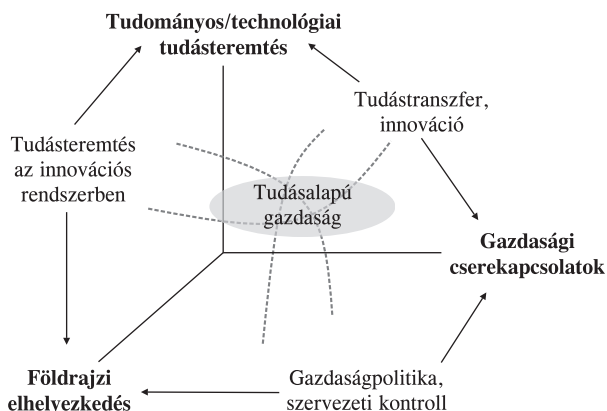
Tudományos/technológiai tudásteremtés

Tudástranszfer, innováció

Tudásteremtés az innovációs rendszerben

Tudásalapú gazdaság

Gazdasági cserekapcsolatok

Földrajzi elhelyezkedés

Gazdaságpolitika, szervezeti kontroll